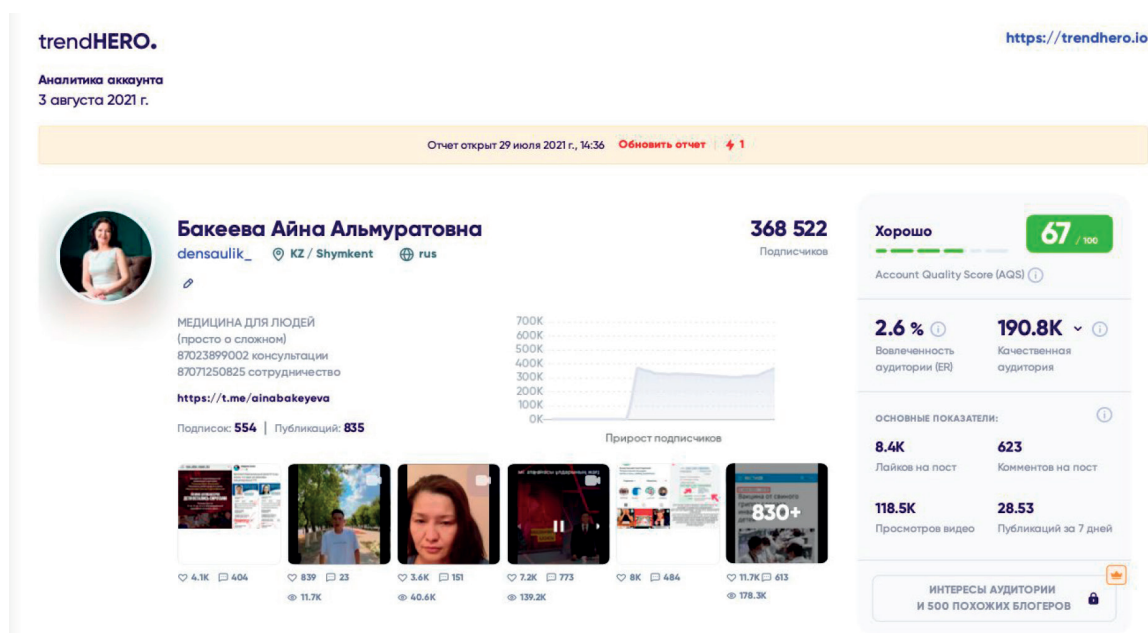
trendHERO.

https://trendhero.io

Аналитика аккаунта
3 августа 2021 г.

Отчет открыт 29 июля 2021 г., 14:36 Обновить отчет 1

Бакеева Айна Альмуратовна
densaulik_ KZ / Shymkent rus

368 522
Подписчиков

МЕДИЦИНА ДЛЯ ЛЮДЕЙ
(просто о сложном)
87023899002 консультации
87071250825 сотрудничество

https://t.me/ainabakeyeva

Подписок: 554 | Публикаций: 835

700K
600K
500K
400K
300K
200K
100K
0K

Прирост подписчиков

830+

4.1K 404
839 23 11.7K
3.6K 151 40.6K
7.2K 773 139.2K
8K 484
11.7K 613 178.3K

Хорошо
67 / 100
Account Quality Score (AQS)

2.6 %
Вовлеченность аудитории (ER)

190.8K
Качественная аудитория

ОСНОВНЫЕ ПОКАЗАТЕЛИ:

8.4K
Лайков на пост

623
Комментов на пост

118.5K
Просмотров видео

28.53
Публикаций за 7 дней

ИНТЕРЕСЫ АУДИТОРИИ
И 500 ПОХОЖИХ БЛОГЕРОВ